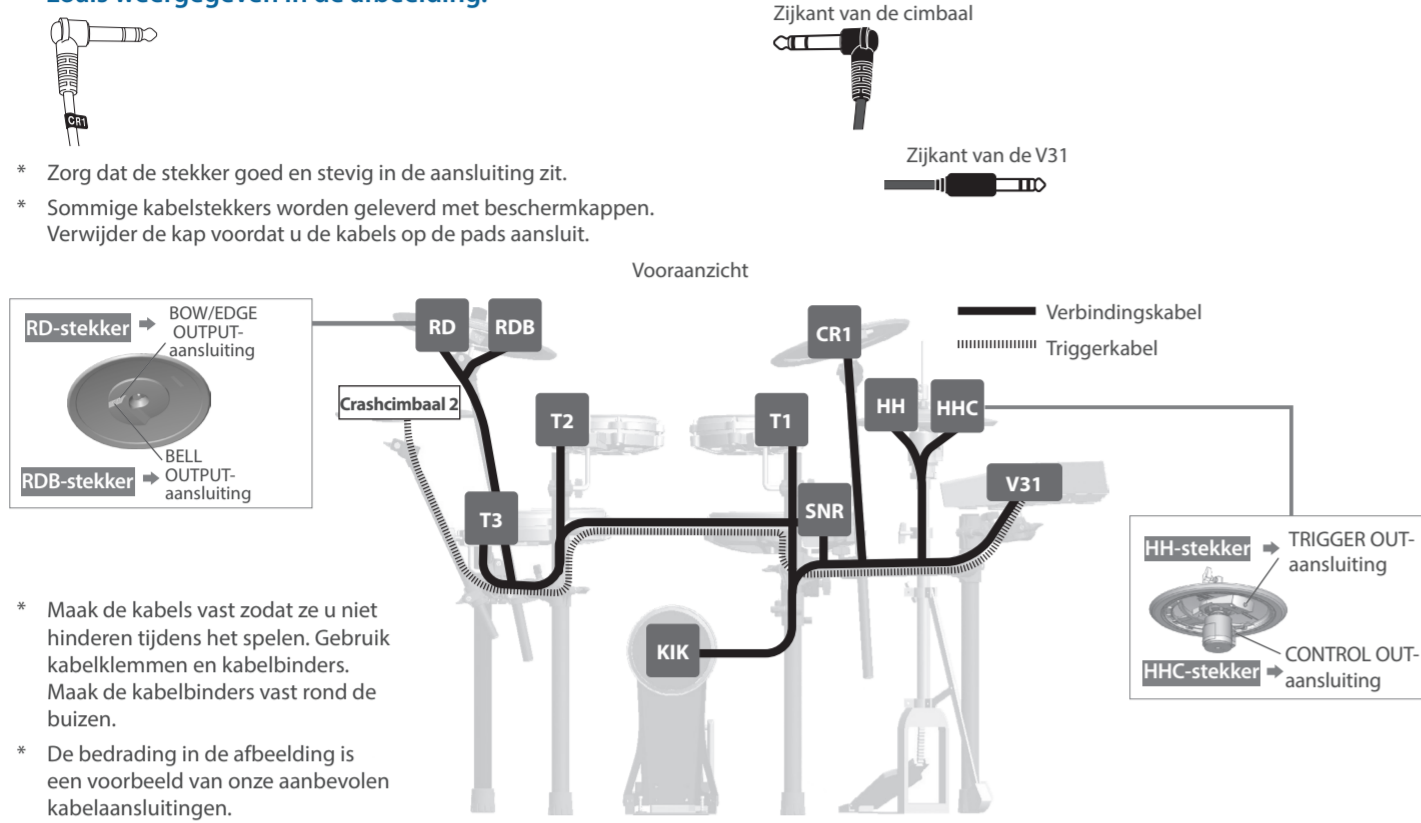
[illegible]

CR1

Zijkant van de cimbaal

Zijkant van de V31

* Zorg dat de stekker goed en stevig in de aansluiting zit.

* Sommige kabelstekkers worden geleverd met beschermkappen. Verwijder de kap voordat u de kabels op de pads aansluit.

Vooraanzicht

RD-stekker ➡ BOW/EDGE OUTPUT-aansluiting

BELL

RDB-stekker ➡ OUTPUT-aansluiting

Verbindingskabel

Triggerkabel

RD
RDB
CR1
Crashcimbaal 2
T2
T1
HH
HHC
V31
T3
SNR
KIK

HH-stekker ➡ TRIGGER OUT-aansluiting

CONTROL OUT-

HHC-stekker ➡ aansluiting

* Maak de kabels vast zodat ze u niet hinderen tijdens het spelen. Gebruik kabelklemmen en kabelbinders. Maak de kabelbinders vast rond de buizen.

* De bedrading in de afbeelding is een voorbeeld van onze aanbevolen kabelaansluitingen.